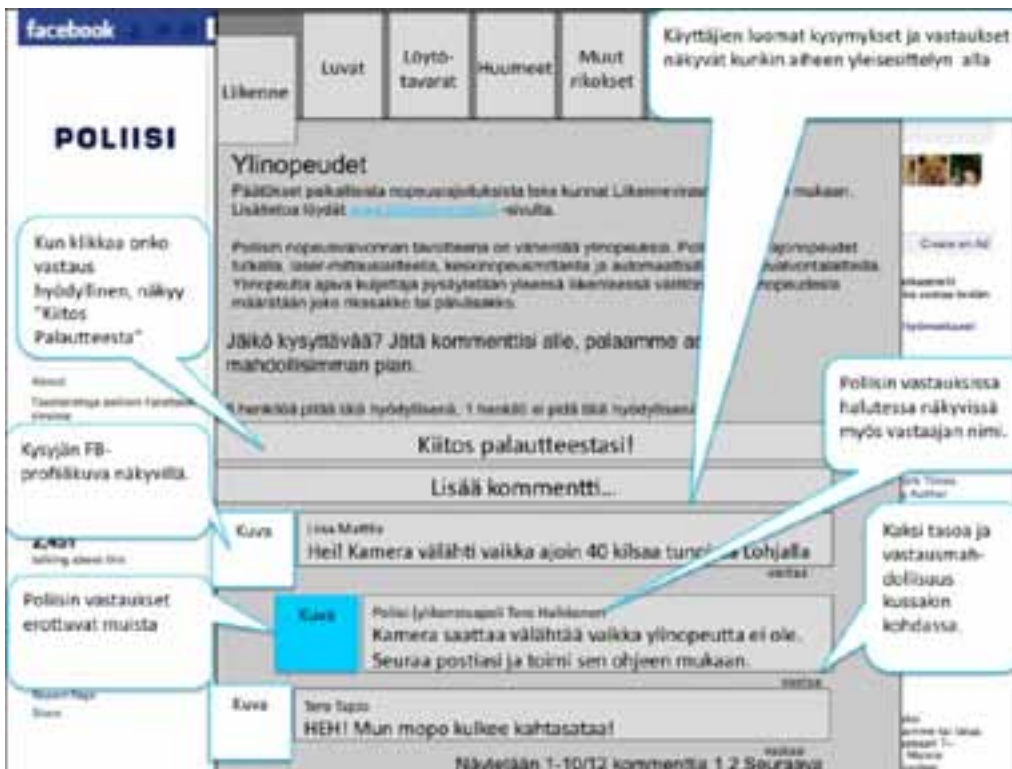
facebook

POLIISI

Liikenne | Luvat | Löytötavarat | Huumeet | Muut rikokset

Käyttäjien luomat kysymykset ja vastaukset näkyvät kunkin aiheen yleisesittelyn alla

Ylinopeudet

Päätökset palkallisista nopeusrajoituksista tekee kunnat Liikennevirast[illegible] mukaan. Lisätietoa löydät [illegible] -sivulta.

Poliisin nopeusvalvonnan tavoitteena on vähentää ylinopeuksia. Poli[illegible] ajonopeudet tutkalla, laser-mittauslaitteella, keskinopeusmittarilla ja automaattisi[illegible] valvontalaitteella. Ylinopeutta ajava kuljettaja pysäytetään yleensä liikenteessä välittö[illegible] nopeudesta määrätään joko rikesakko tai päiväsakko.

Jäikö kysyttävää? Jätä kommenttisi alle, palaamme a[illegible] mahdollisimman pian.

5 henkilöä pitää tätä hyödyllisenä, 1 henkilö ei pidä tätä hyödyllisenä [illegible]

Kun klikkaa onko vastaus hyödyllinen, näkyy "Kiitos Palautteesta".

Poliisin vastauksissa halutessa näkyvissä myös vastaajan nimi.

Kiitos palautteestasi!

Lisää kommentti...

Kysyjän FB-profiilikuva näkyvillä.

Kuva | Liisa Mattila
Hei! Kamera välähti vaikka ajoin 40 kilsaa tunni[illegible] Lohjalla
vastaa

Kaksi tasoa ja vastausmahdollisuus kussakin kohdassa.

Poliisin vastaukset erottavat muista

Kuva | Poliisi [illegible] Tero Halldonen
Kamera saattaa välähtää vaikka ylinopeutta ei ole. Seuraa postiasi ja toimi sen ohjeen mukaan.
vastaa

Kuva | Tero Tapio
HEH! Mun mopo kulkee kahtasataa!
vastaa

Näytetään 1-10/12 kommenttia 1 2 Seuraava

Create an Ad